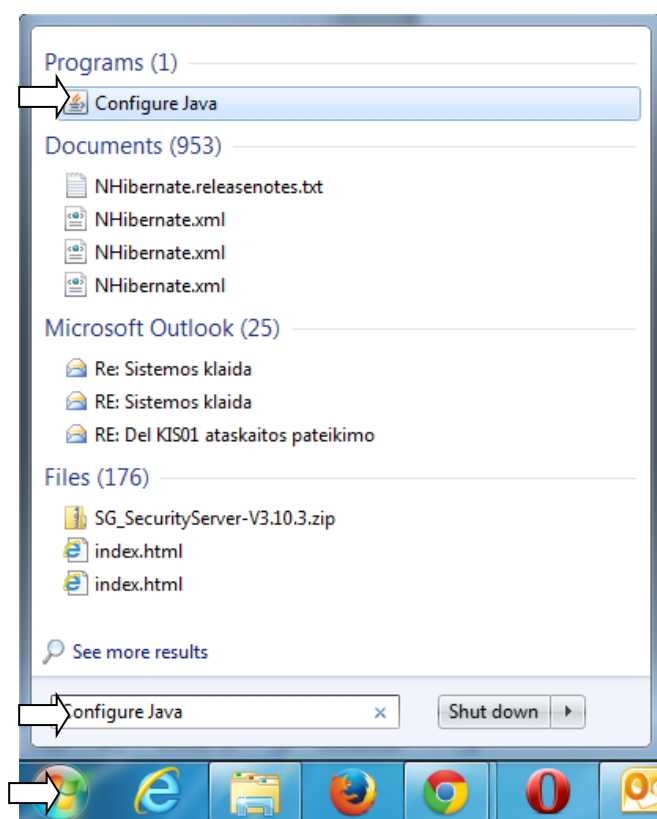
Programs (1)

Configure Java

Documents (953)

NHibernate.releasenotes.txt

NHibernate.xml

NHibernate.xml

NHibernate.xml

Microsoft Outlook (25)

Re: Sistemos klaida

RE: Sistemos klaida

RE: Del KIS01 ataskaitos pateikimo

Files (176)

SG_SecurityServer-V3.10.3.zip

index.html

index.html

See more results

Configure Java ×

Shut down